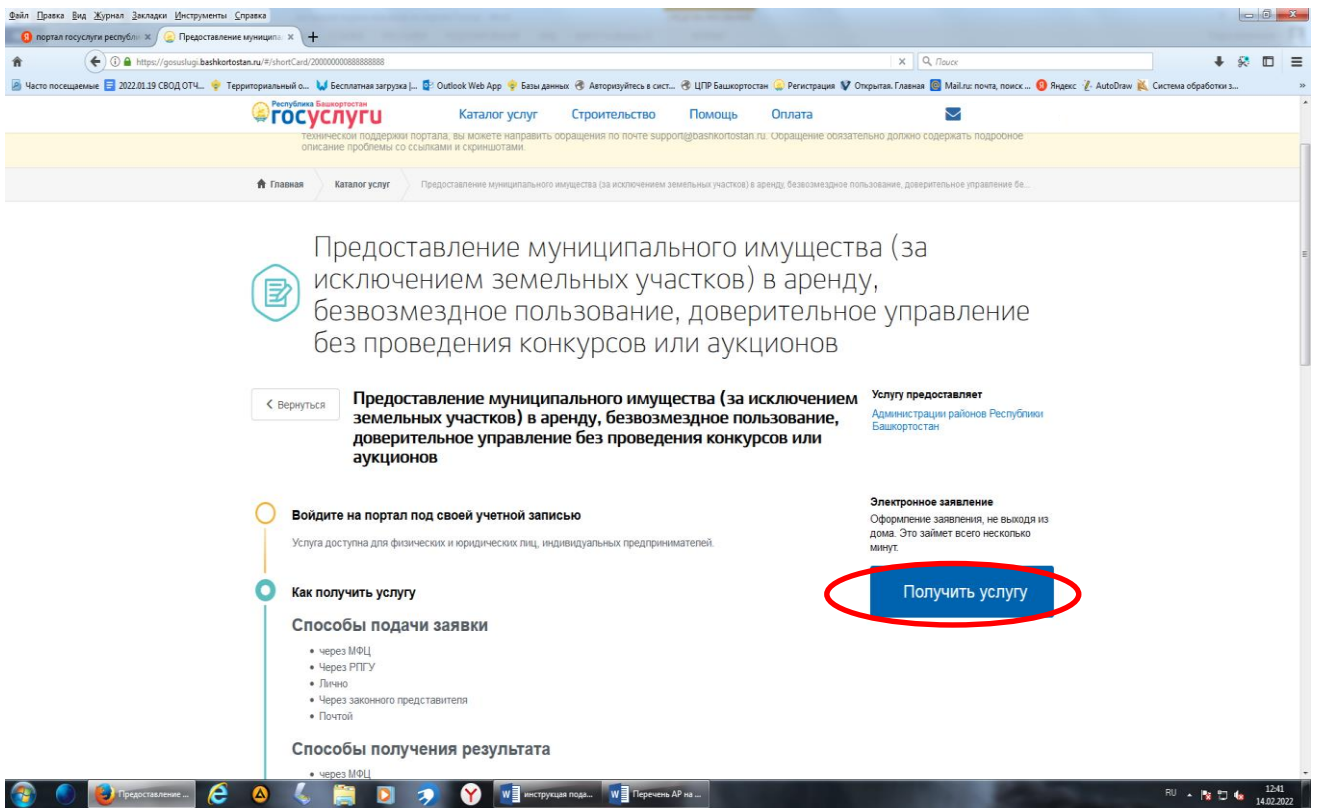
Файл Правка Вид Журнал Закладки Инструменты Справка

портал госуслуги республи ×
Предоставление муниципа ×
+

https://gosuslugi.bashkortostan.ru/#/shortCard/200000008888888

Поиск

Часто посещаемые
2022.01.19 СВОД ОТЧ...
Территориальный о...
Бесплатная загрузка |...
Outlook Web App
Базы данных
Авторизуйтесь в сист...
ЦПР Башкортостан
Регистрация
Открытая. Главная
Mail.ru: почта, поиск ...
Яндекс
AutoDraw
Система обработки з...

Республика Башкортостан
госуслуги

Каталог услуг
Строительство
Помощь
Оплата

технической поддержки портала, вы можете направить обращения по почте support@bashkortostan.ru. Обращение обязательно должно содержать подробное описание проблемы со ссылками и скриншотами.

Главная
Каталог услуг
Предоставление муниципального имущества (за исключением земельных участков) в аренду, безвозмездное пользование, доверительное управление бе...

Предоставление муниципального имущества (за исключением земельных участков) в аренду, безвозмездное пользование, доверительное управление без проведения конкурсов или аукционов

< Вернуться

Предоставление муниципального имущества (за исключением земельных участков) в аренду, безвозмездное пользование, доверительное управление без проведения конкурсов или аукционов

Услугу предоставляет
Администрации районов Республики Башкортостан

Войдите на портал под своей учетной записью
Услуга доступна для физических и юридических лиц, индивидуальных предпринимателей.

Электронное заявление
Оформление заявления, не выходя из дома. Это займет всего несколько минут.

Получить услугу

Как получить услугу

Способы подачи заявки
• через МФЦ
• Через РПГУ
• Лично
• Через законного представителя
• Почтой

Способы получения результата
• через МФЦ

Предоставление ...
инструкция пода...
Перечень АР на ...
RU
12:41
14.02.2022